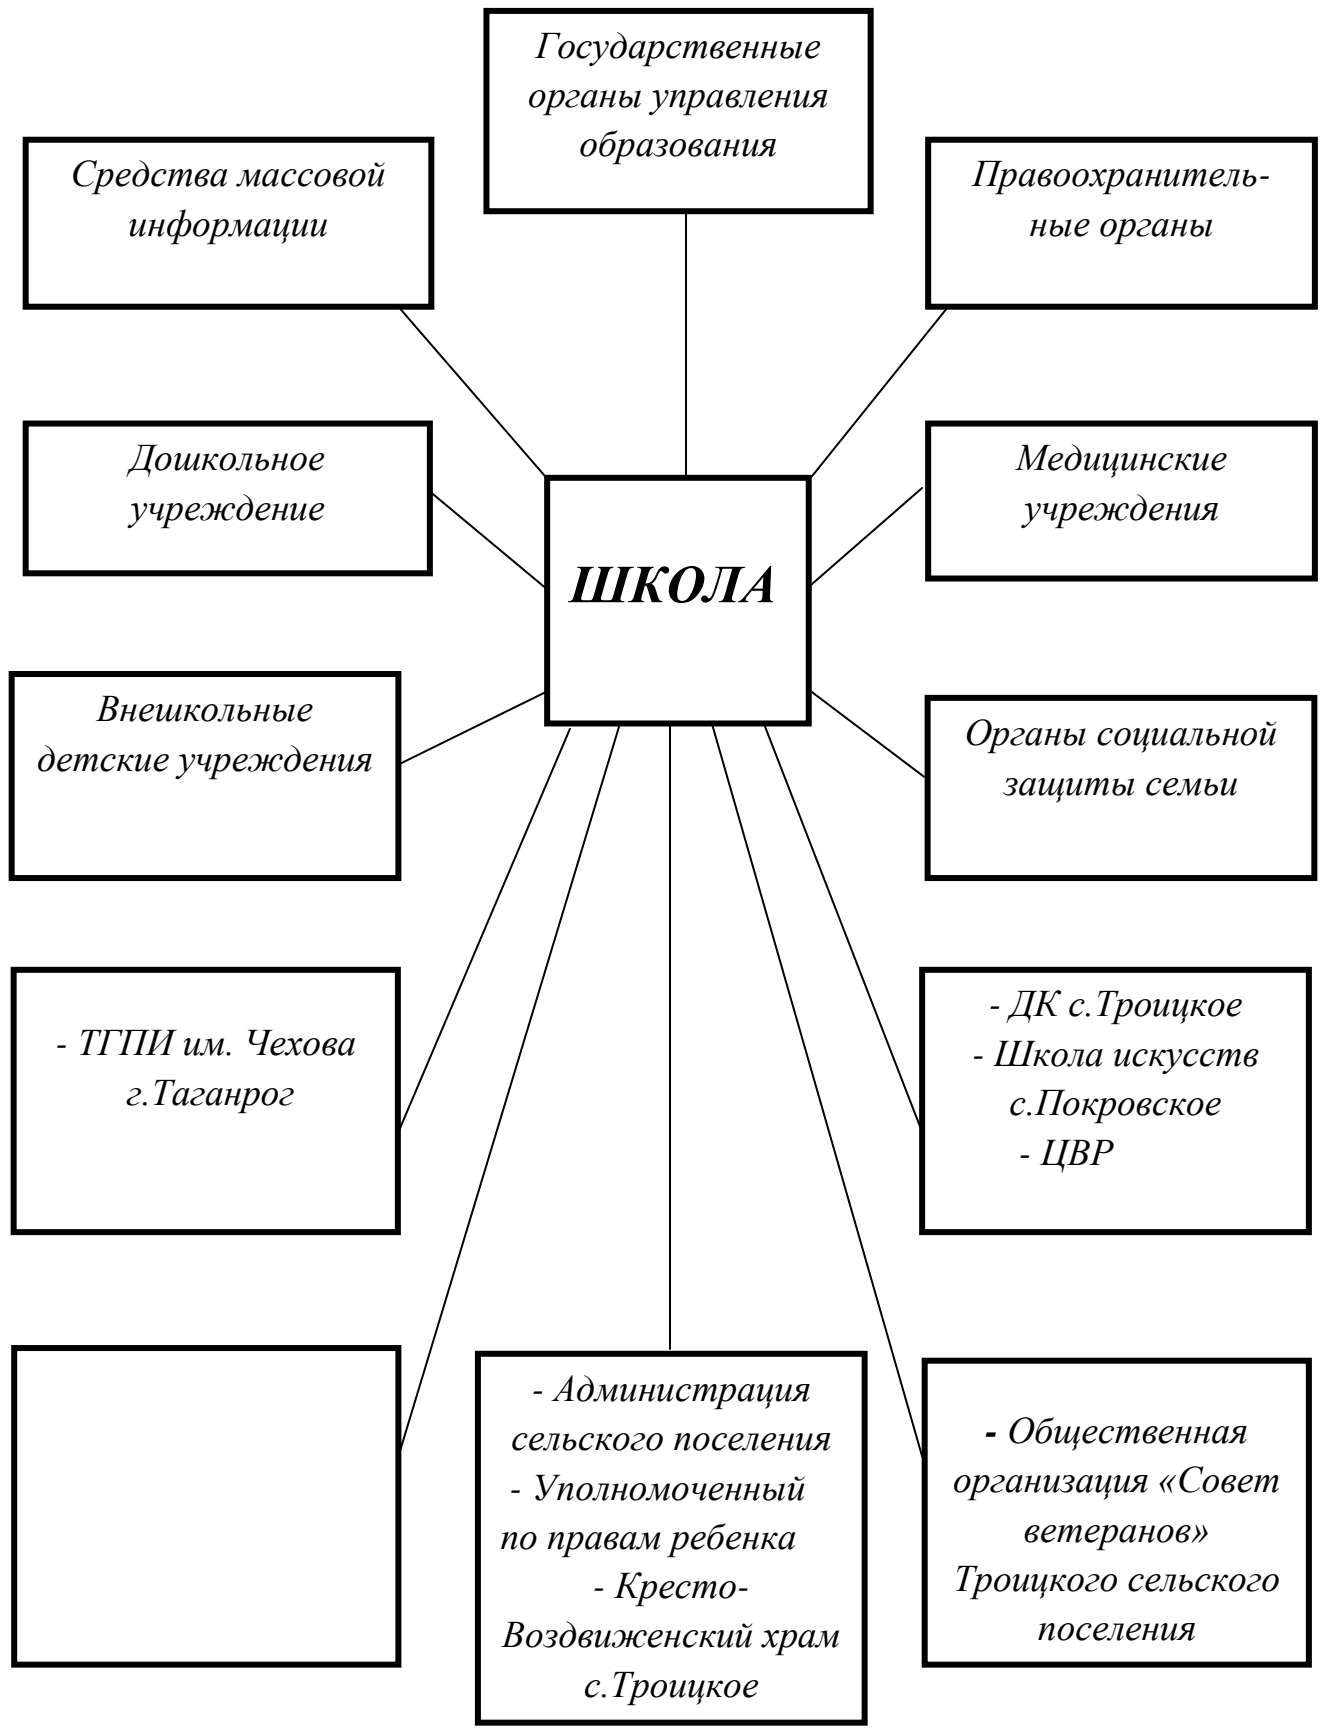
Государственные органы управления образования

Средства массовой информации

Правоохранительные органы

Дошкольное учреждение

ШКОЛА

Медицинские учреждения

Внешкольные детские учреждения

Органы социальной защиты семьи

- ТГПИ им. Чехова г.Таганрог

- ДК с.Троицкое
- Школа искусств с.Покровское
- ЦВР

- Администрация сельского поселения
- Уполномоченный по правам ребенка
- Кресто-Воздвиженский храм с.Троицкое

- Общественная организация «Совет ветеранов» Троицкого сельского поселения